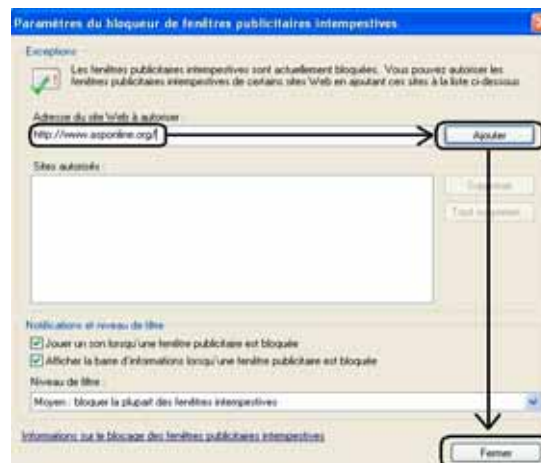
Paramètres du bloqueur de fenêtres publicitaires intempestives

Exceptions

Les fenêtres publicitaires intempestives sont actuellement bloquées. Vous pouvez autoriser les fenêtres publicitaires intempestives de certains sites Web en ajoutant ces sites à la liste ci-dessous.

Adresse du site Web à autoriser :

http://www.asponline.org/

Ajouter

Sites autorisés :

Supprimer

Tout supprimer

Notifications et niveau de filtre

Jouer un son lorsqu'une fenêtre publicitaire est bloquée

Afficher la barre d'informations lorsqu'une fenêtre publicitaire est bloquée

Niveau de filtre :

Moyen : bloquer la plupart des fenêtres intempestives

Informations sur le blocage des fenêtres publicitaires intempestives

Fermer